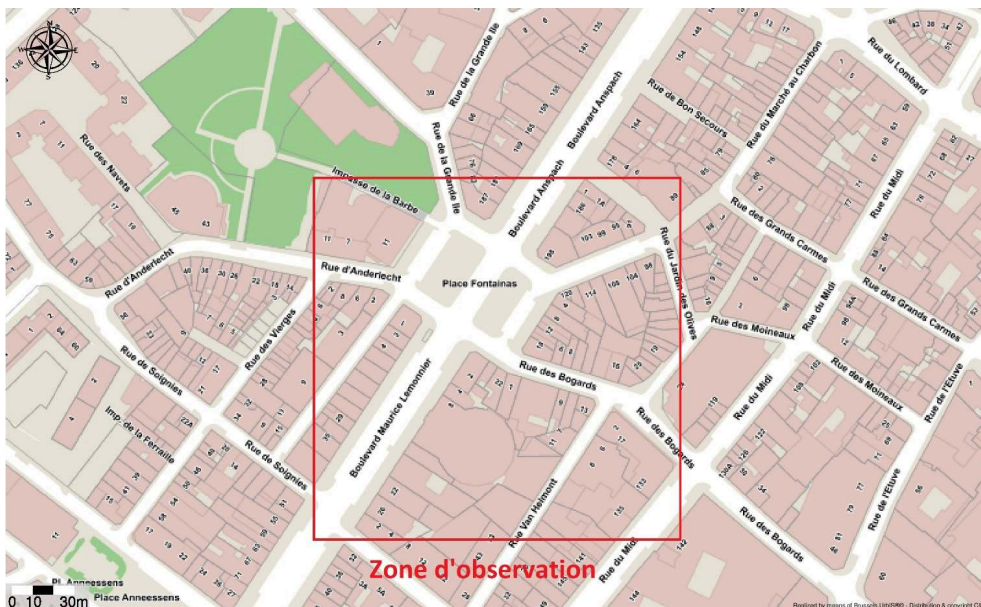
Rue de la Grande Ile
Rue de la Grande Ile
Boulevard Anspach
Boulevard Anspach
Rue de Bon Secours
Rue du Marché au Charbon
Rue du Lombard
Rue des Navets
Impasse de la Barbe
Rue d'Anderlecht
Rue d'Anderlecht
Place Fontainas
Rue du Jardin des Olives
Rue des Grands Carmes
Rue du Midi
Rue du Midi
Rue des Grands Carmes
Rue des Moineaux
Rue des Vierges
Rue de Soignies
Boulevard Maurice Lemonnier
Rue des Bogards
Rue des Moineaux
Rue du Midi
Rue de l'Etuve
Imp. de la Ferraille
Rue de Soignies
Rue des Bogards
Rue Van Helmont
Rue de l'Etuve
Rue des Bogards
Rue du Midi
Pl. Anneessens
Place Anneessens
0 10 30m
Zone d'observation
Realized by means of Brussels UrbIS® - Distribution & copyright CI